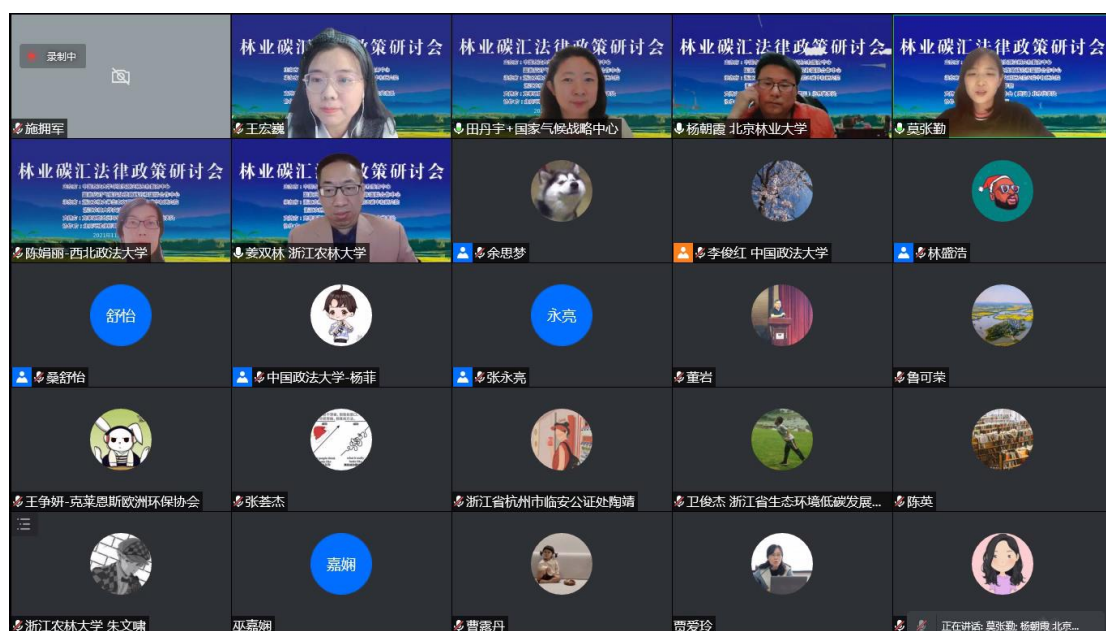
录制中

施拥军

林业碳汇法律政策研讨会

王宏巍

林业碳汇法律政策研讨会

田丹宇+国家气候战略中心

林业碳汇法律政策研讨会

杨朝霞 北京林业大学

林业碳汇法律政策研讨会

莫张勤

林业碳汇法律政策研讨会

陈娟丽-西北政法大学

林业碳汇法律政策研讨会

姜双林 浙江农林大学

余思梦

李俊红 中国政法大学

林盛浩

舒怡

桑舒怡

中国政法大学-杨菲

永亮

张永亮

董岩

鲁可荣

王争妍-克莱恩斯欧洲环保协会

张荟杰

浙江省杭州市临安公证处陶靖

卫俊杰 浙江省生态环境低碳发展...

陈英

浙江农林大学 朱文啸

嘉娴

巫嘉娴

曹露丹

贾爱玲

正在讲话: 莫张勤; 杨朝霞 北京...